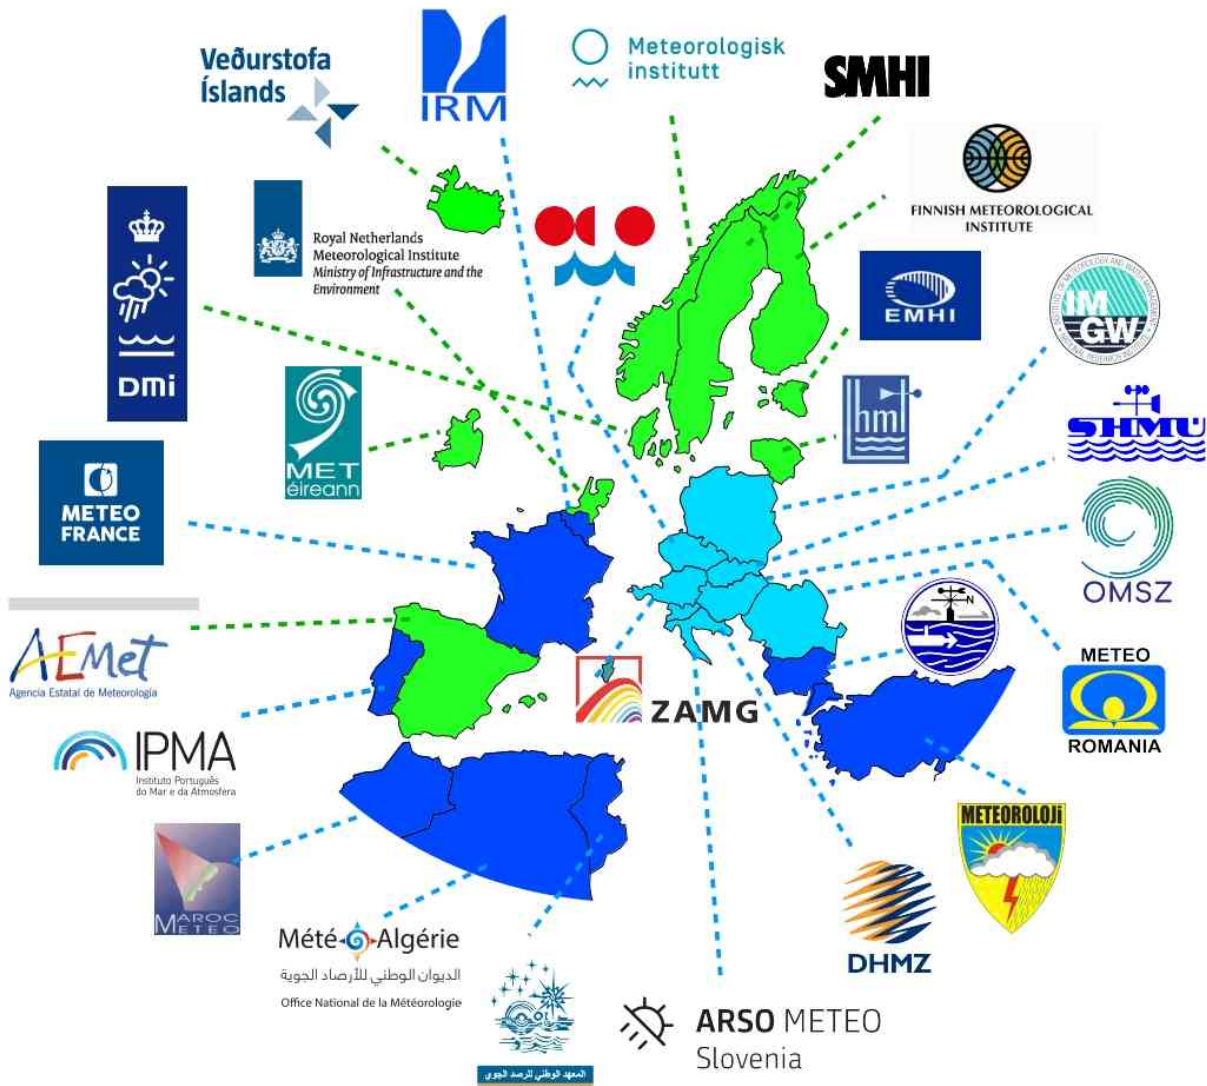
Veðurstofa Íslands

IRM

Meteorologisk institutt

SMHI

FINNISH METEOROLOGICAL INSTITUTE

Royal Netherlands Meteorological Institute
Ministry of Infrastructure and the Environment

DMI

EMHI

IMGW

hmi

SHMU

MET éireann

METEO FRANCE

OMSZ

AEMet
Agencia Estatal de Meteorología

METEO ROMANIA

ZAMG

IPMA
Instituto Português do Mar e da Atmosfera

METEOROLOJİ

MAROC METEO

Météo-Algérie
الديوان الوطني للأرصاد الجوية
Office National de la Météorologie

المعهد الوطني للرصد الجوي

ARSO METEO
Slovenia

DHMZ